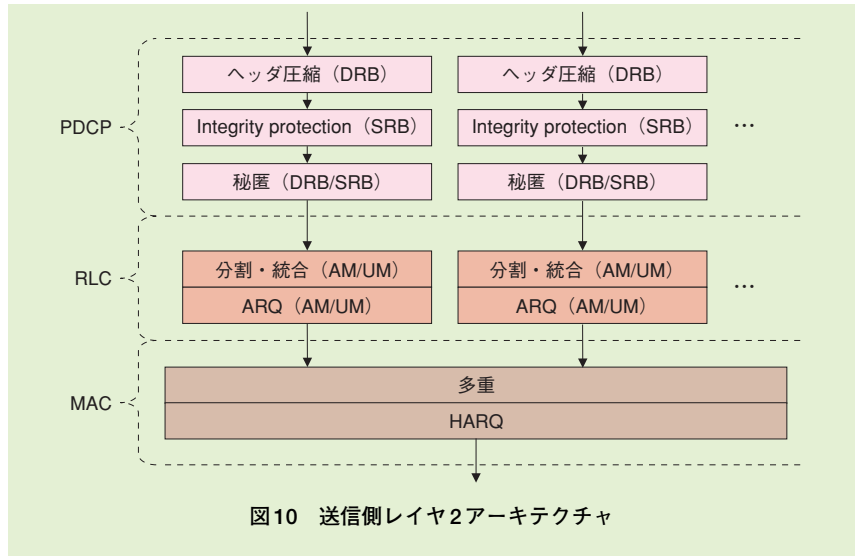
PDCP

ヘッダ圧縮（DRB）

Integrity protection（SRB）

秘匿（DRB/SRB）

ヘッダ圧縮（DRB）

Integrity protection（SRB）

秘匿（DRB/SRB）

…

RLC

分割・統合（AM/UM）

ARQ（AM/UM）

分割・統合（AM/UM）

ARQ（AM/UM）

…

MAC

多重

HARQ

図10　送信側レイヤ2アーキテクチャ